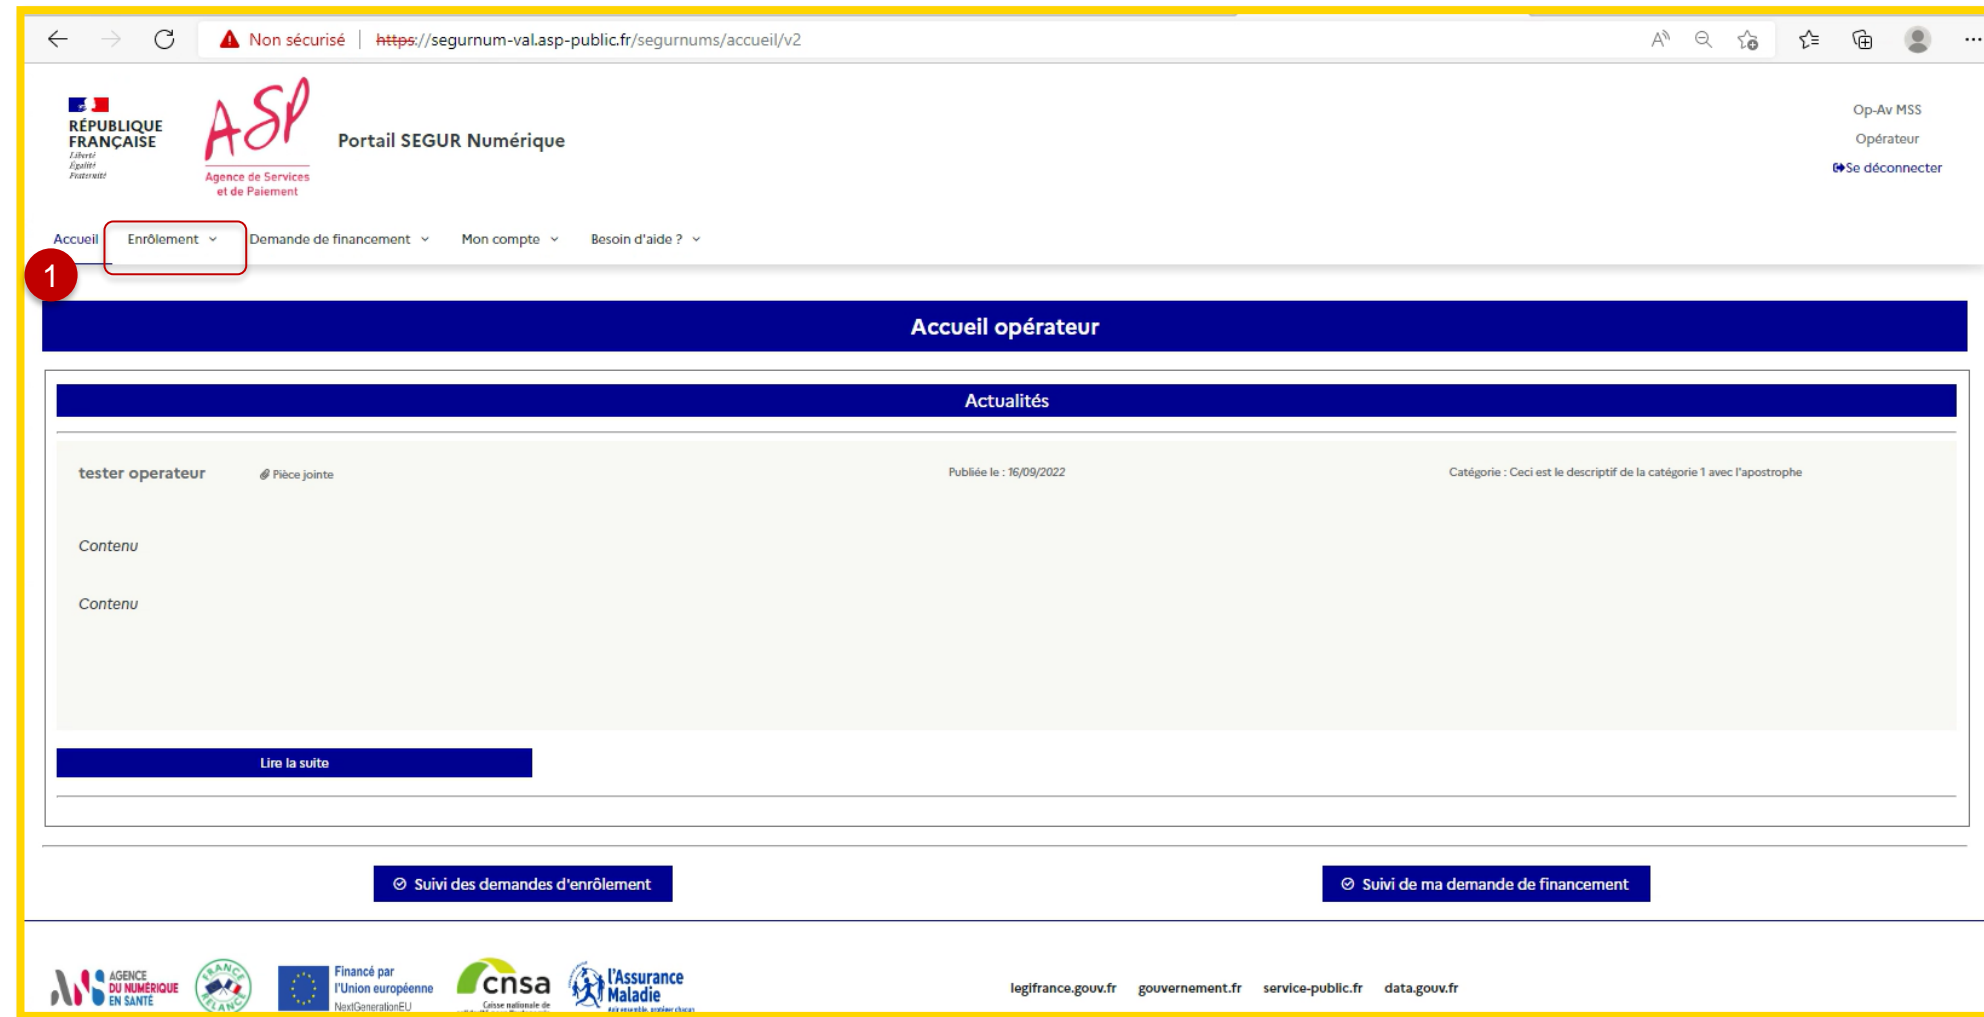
Non sécurisé | https://segurnum-val.asp-public.fr/segurnums/accueil/v2

RÉPUBLIQUE FRANÇAISE
Liberté
Égalité
Fraternité

ASP
Agence de Services et de Paiement

Portail SEGUR Numérique

Op-Av MSS
Opérateur
Se déconnecter

Accueil Enrôlement Demande de financement Mon compte Besoin d'aide ?

1

Accueil opérateur

Actualités

tester operateur Pièce jointe Publiée le : 16/09/2022 Catégorie : Ceci est le descriptif de la catégorie 1 avec l'apostrophe

Contenu

Contenu

Lire la suite

Suivi des demandes d'enrôlement

Suivi de ma demande de financement

AGENCE DU NUMÉRIQUE EN SANTÉ

FRANCE RELANCE

Financé par l'Union européenne
NextGenerationEU

cnsa
Caisse nationale de

l'Assurance Maladie

legifrance.gouv.fr gouvernement.fr service-public.fr data.gouv.fr